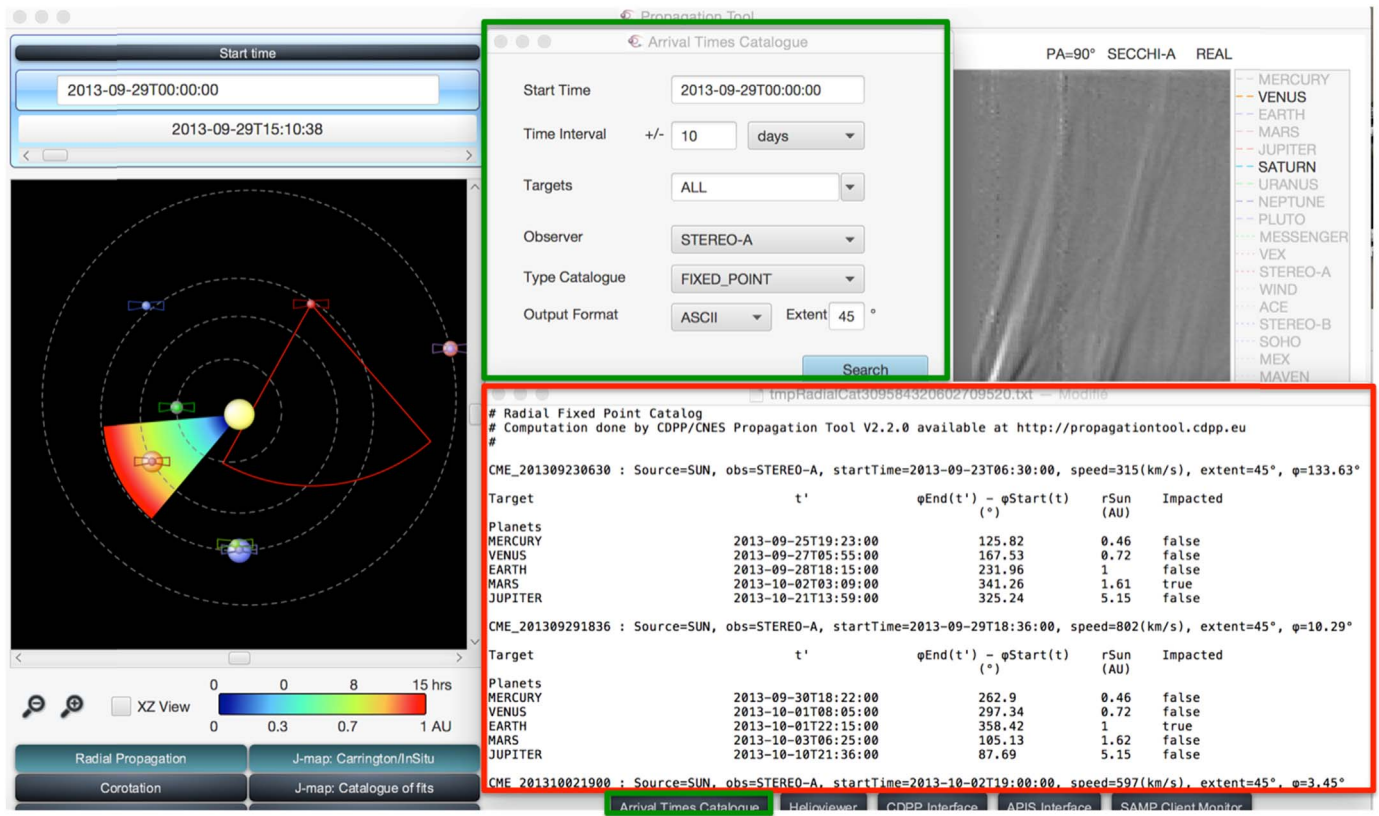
Propagation Tool

Start time

2013-09-29T00:00:00

2013-09-29T15:10:38

Arrival Times Catalogue

Start Time 2013-09-29T00:00:00

Time Interval +/- 10 days

Targets ALL

Observer STEREO-A

Type Catalogue FIXED_POINT

Output Format ASCII Extent 45 °

Search

PA=90° SECCHI-A REAL

MERCURY
VENUS
EARTH
MARS
JUPITER
SATURN
URANUS
NEPTUNE
PLUTO
MESSENGER
VEX
STEREO-A
WIND
ACE
STEREO-B
SOHO
MEX
MAVEN

tmpRadialCat3095843206027095​20.txt — Modifié

# Radial Fixed Point Catalog
# Computation done by CDPP/CNES Propagation Tool V2.2.0 available at http://propagationtool.cdpp.eu
#

CME_201309230630 : Source=SUN, obs=STEREO-A, startTime=2013-09-23T06:30:00, speed=315(km/s), extent=45°, φ=133.63°

| Target | t' | φEnd(t') - φStart(t) (°) | rSun (AU) | Impacted |
|---|---|---|---|---|
| Planets | | | | |
| MERCURY | 2013-09-25T19:23:00 | 125.82 | 0.46 | false |
| VENUS | 2013-09-27T05:55:00 | 167.53 | 0.72 | false |
| EARTH | 2013-09-28T18:15:00 | 231.96 | 1 | false |
| MARS | 2013-10-02T03:09:00 | 341.26 | 1.61 | true |
| JUPITER | 2013-10-21T13:59:00 | 325.24 | 5.15 | false |

CME_201309291836 : Source=SUN, obs=STEREO-A, startTime=2013-09-29T18:36:00, speed=802(km/s), extent=45°, φ=10.29°

| Target | t' | φEnd(t') - φStart(t) (°) | rSun (AU) | Impacted |
|---|---|---|---|---|
| Planets | | | | |
| MERCURY | 2013-09-30T18:22:00 | 262.9 | 0.46 | false |
| VENUS | 2013-10-01T08:05:00 | 297.34 | 0.72 | false |
| EARTH | 2013-10-01T22:15:00 | 358.42 | 1 | true |
| MARS | 2013-10-03T06:25:00 | 105.13 | 1.62 | false |
| JUPITER | 2013-10-10T21:36:00 | 87.69 | 5.15 | false |

CME_201310021900 : Source=SUN, obs=STEREO-A, startTime=2013-10-02T19:00:00, speed=597(km/s), extent=45°, φ=3.45°

0 0 8 15 hrs
XZ View
0 0.3 0.7 1 AU

Radial Propagation
J-map: Carrington/InSitu
Corotation
J-map: Catalogue of fits

Arrival Times Catalogue
Helioviewer
CDPP Interface
APIS Interface
SAMP Client Monitor